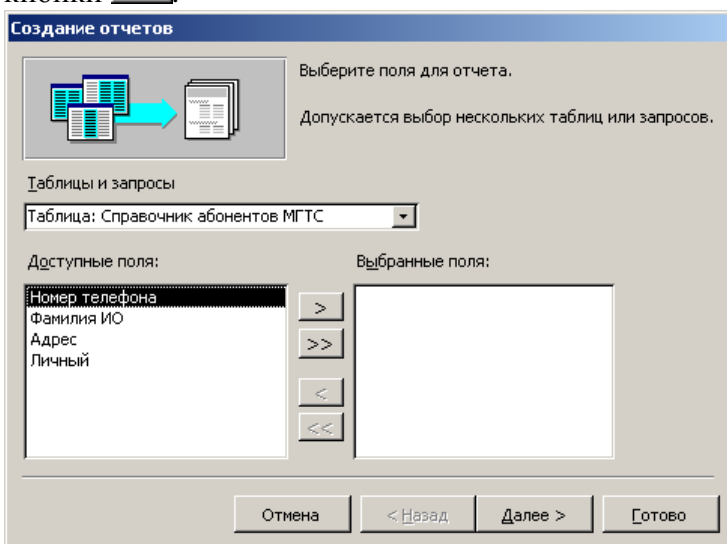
кнопки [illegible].

Создание отчетов

Выберите поля для отчета.

Допускается выбор нескольких таблиц или запросов.

Таблицы и запросы

Таблица: Справочник абонентов МГТС

Доступные поля:

Номер телефона
Фамилия ИО
Адрес
Личный

Выбранные поля:

>
>>
<
<<

Отмена
< Назад
Далее >
Готово